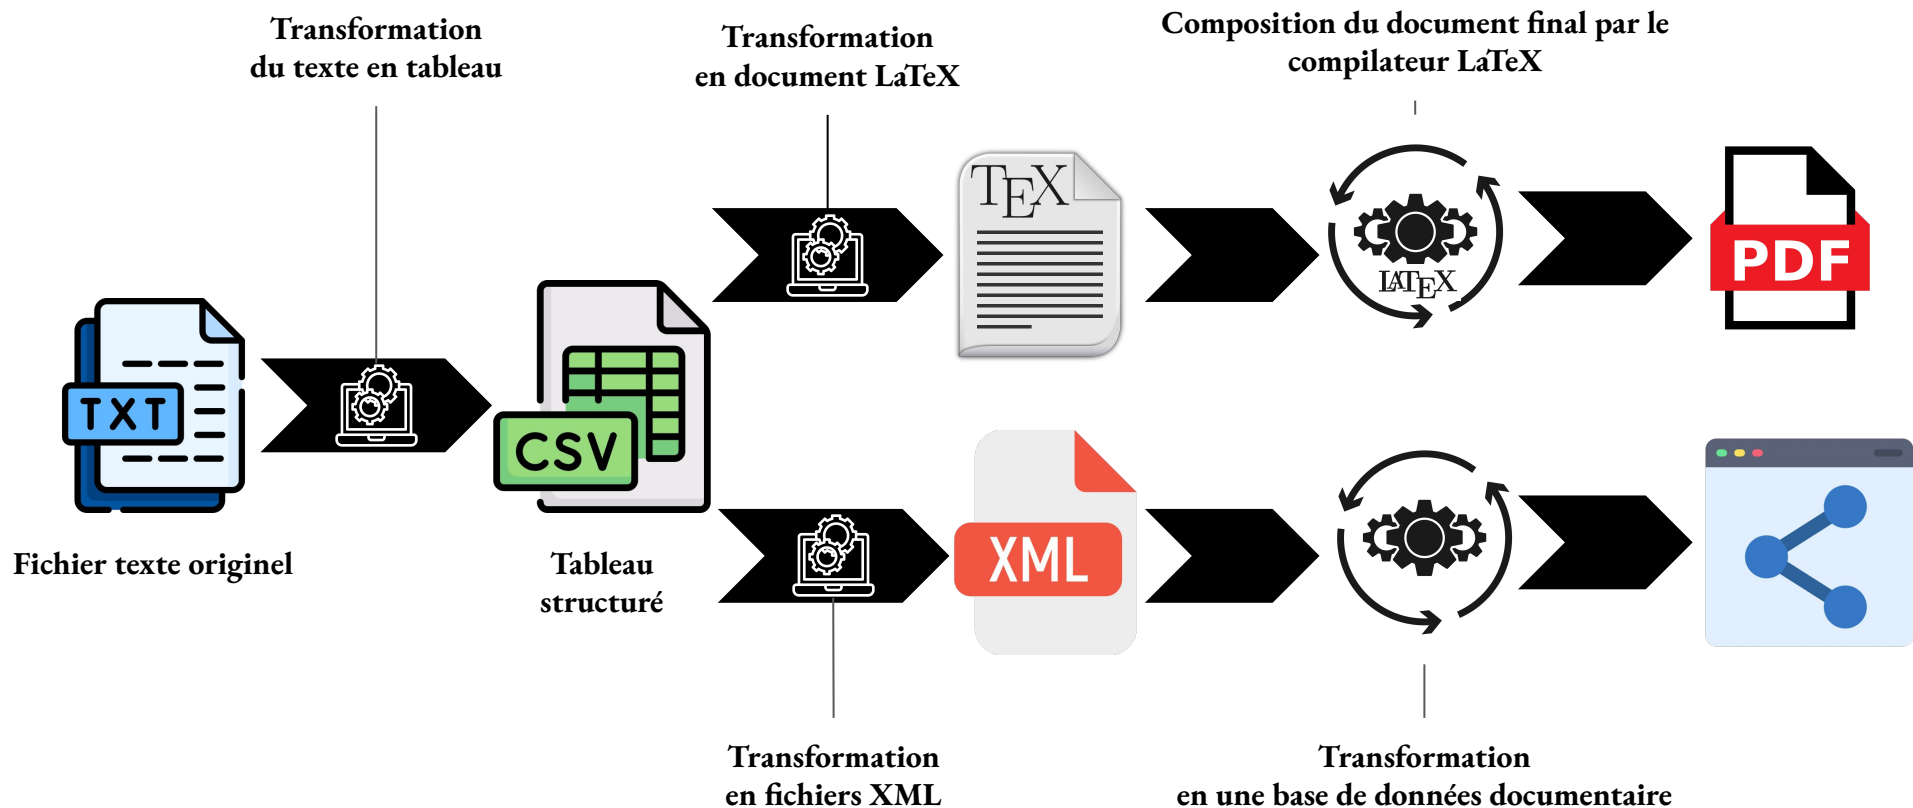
Transformation du texte en tableau

Transformation en document LaTeX

Composition du document final par le compilateur LaTeX

TXT

Fichier texte originel

CSV

Tableau structuré

TEX

LATEX

PDF

XML

Transformation en fichiers XML

Transformation en une base de données documentaire